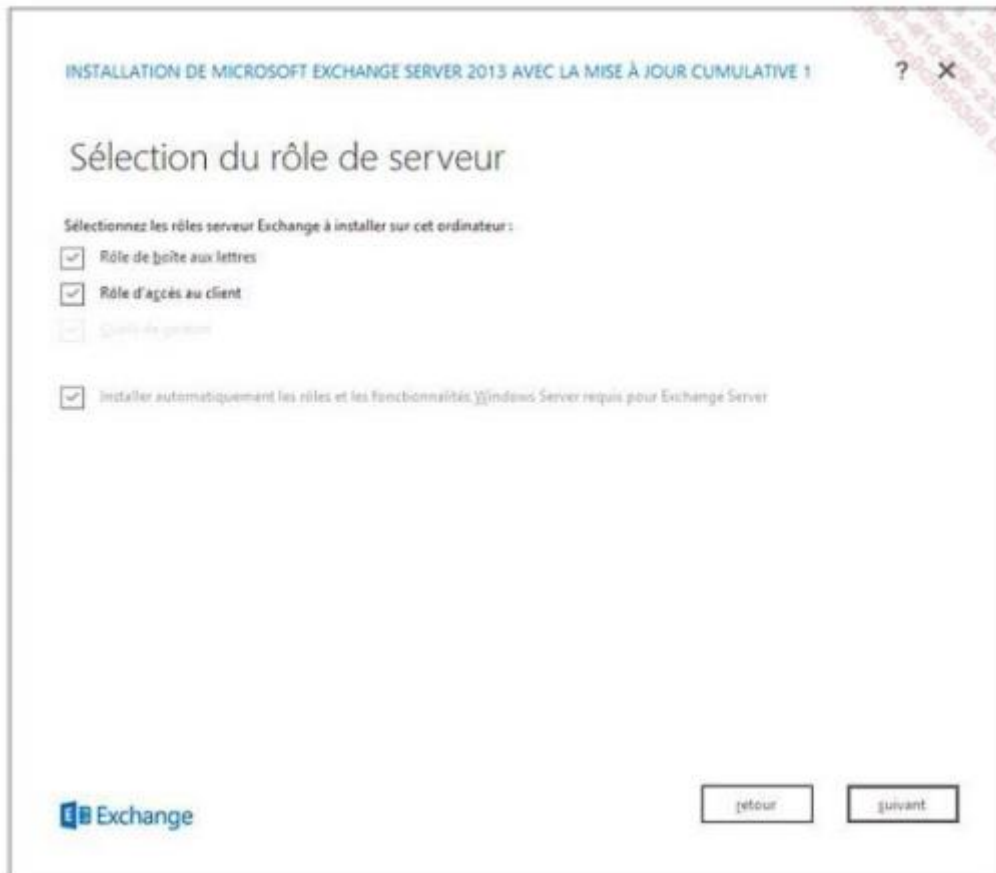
INSTALLATION DE MICROSOFT EXCHANGE SERVER 2013 AVEC LA MISE À JOUR CUMULATIVE 1

? ×

Sélection du rôle de serveur

Sélectionnez les rôles serveur Exchange à installer sur cet ordinateur :

Rôle de boîte aux lettres

Rôle d'accès au client

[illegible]

Installer automatiquement les rôles et les fonctionnalités Windows Server requis pour Exchange Server

Exchange

retour

suivant